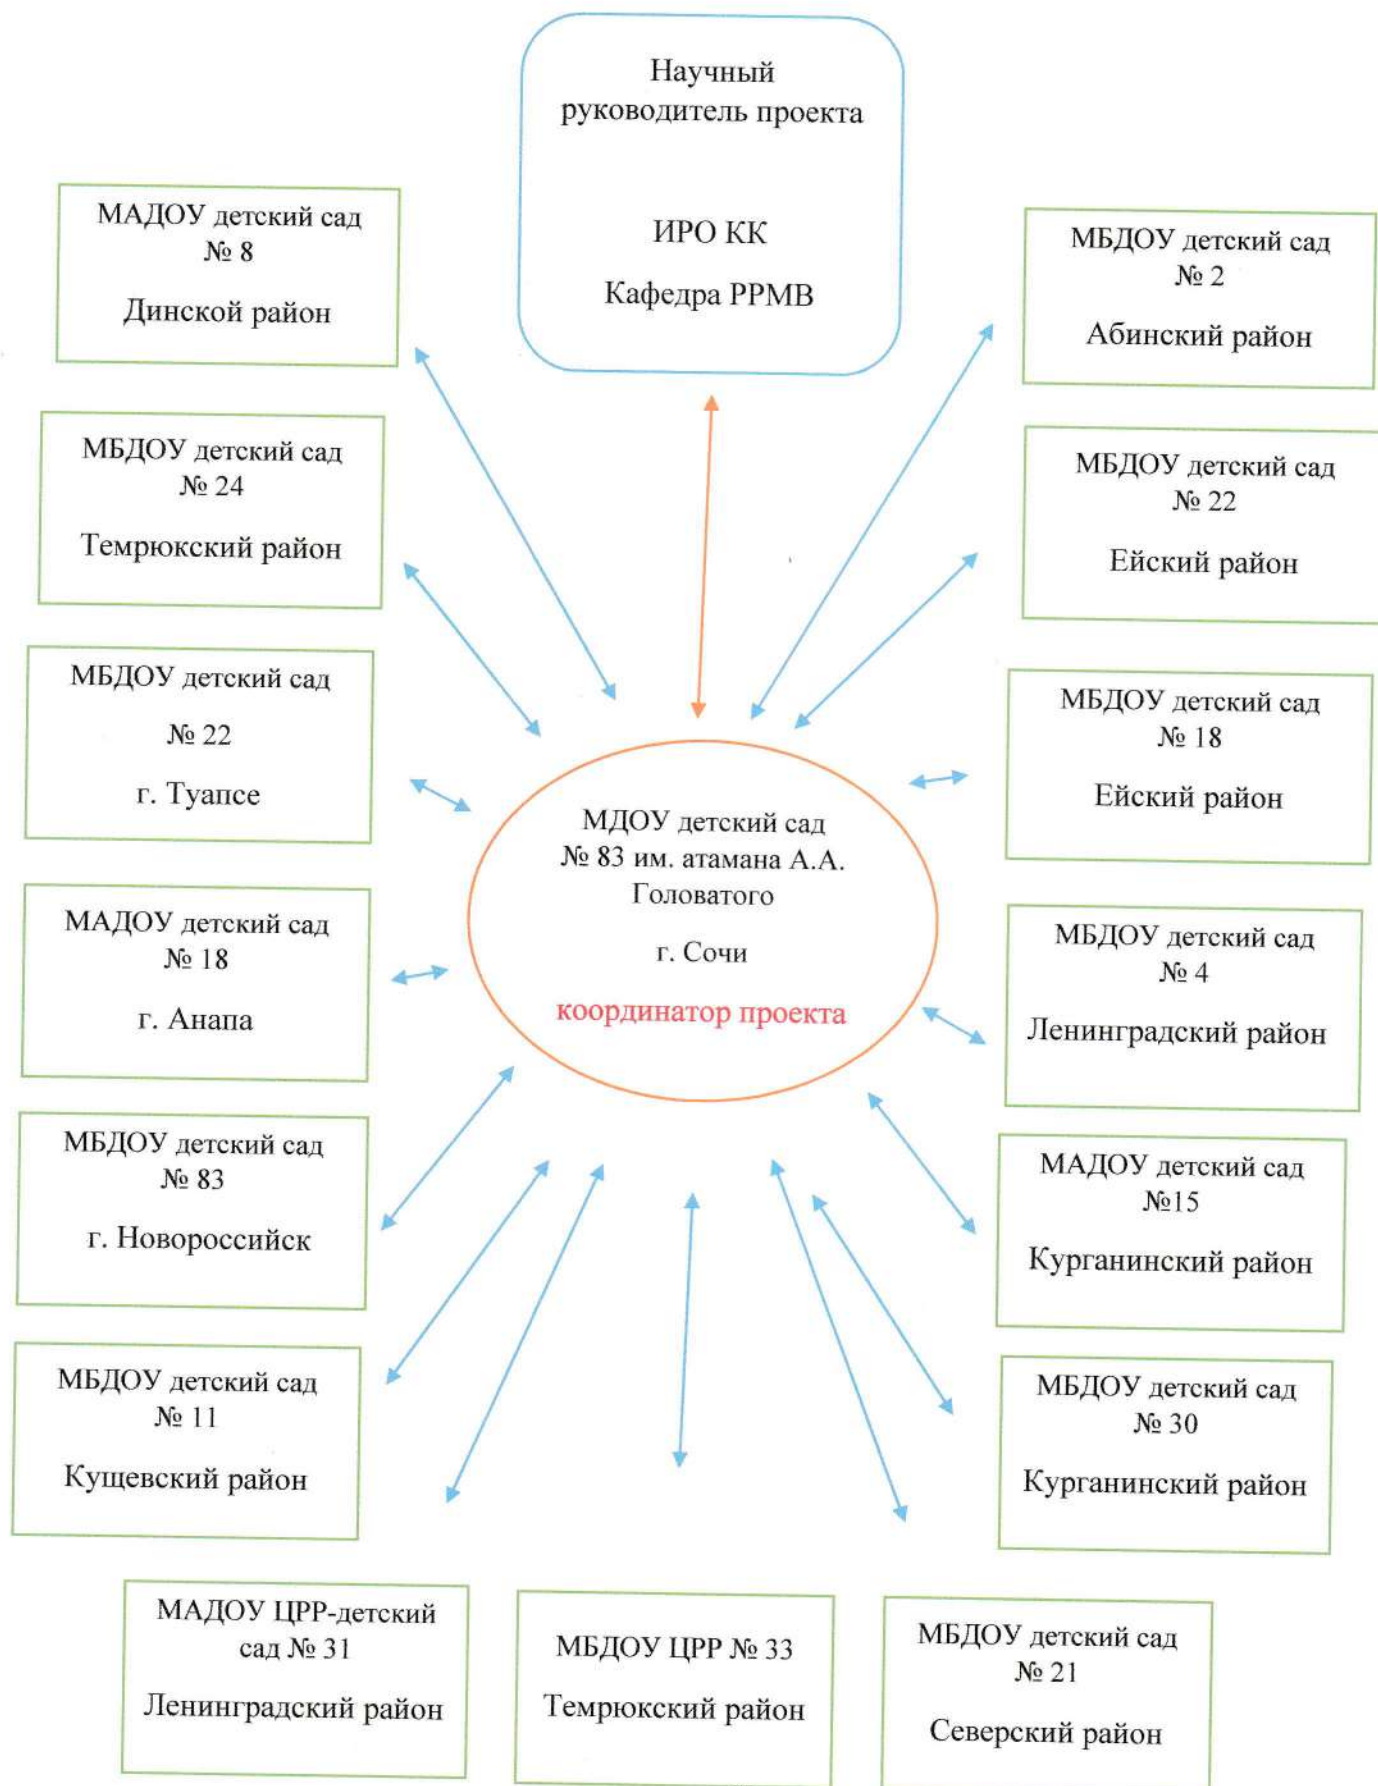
Научный руководитель проекта

ИРО КК

Кафедра РРМВ

МАДОУ детский сад № 8

Динской район

МБДОУ детский сад № 2

Абинский район

МБДОУ детский сад № 24

Темрюкский район

МБДОУ детский сад № 22

Ейский район

МБДОУ детский сад

№ 22

г. Туапсе

МБДОУ детский сад № 18

Ейский район

МДОУ детский сад № 83 им. атамана А.А. Головатого

г. Сочи

координатор проекта

МАДОУ детский сад № 18

г. Анапа

МБДОУ детский сад № 4

Ленинградский район

МБДОУ детский сад № 83

г. Новороссийск

МАДОУ детский сад №15

Курганинский район

МБДОУ детский сад № 11

Кущевский район

МБДОУ детский сад № 30

Курганинский район

МАДОУ ЦРР-детский сад № 31

Ленинградский район

МБДОУ ЦРР № 33

Темрюкский район

МБДОУ детский сад № 21

Северский район